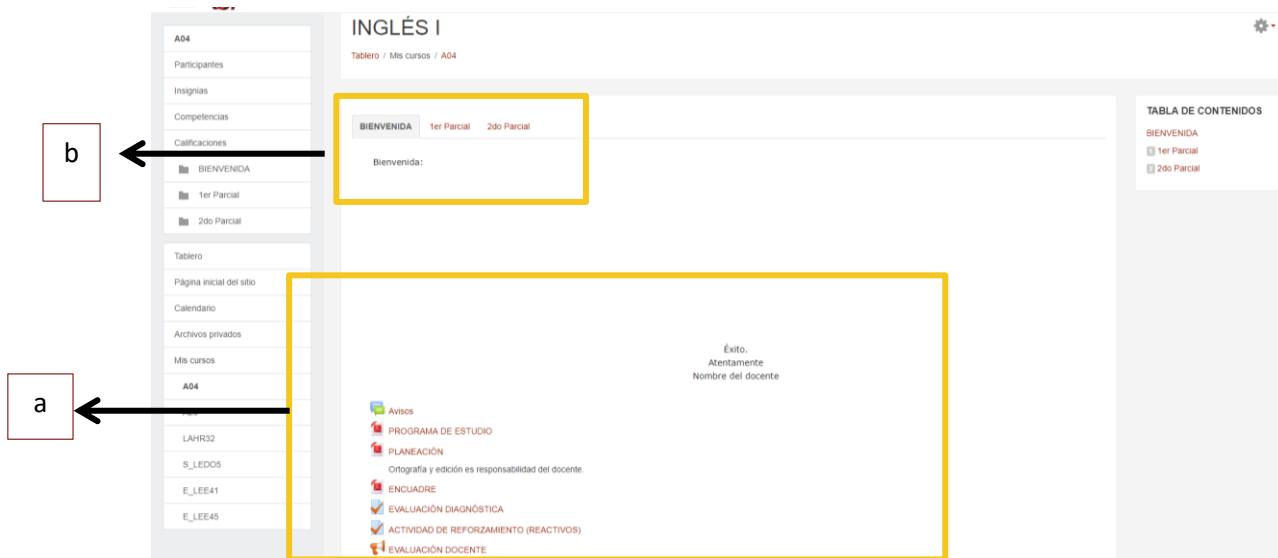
A04
Participantes
Insignias
Competencias
Calificaciones
BIENVENIDA
1er Parcial
2do Parcial

Tablero
Página inicial del sitio
Calendario
Archivos privados
Mis cursos
A04
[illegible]
LAHR32
S_LEDO5
E_LEE41
E_LEE45

b

a

INGLÉS I
Tablero / Mis cursos / A04

BIENVENIDA 1er Parcial 2do Parcial

Bienvenida:

Éxito.
Atentamente
Nombre del docente

Avisos
PROGRAMA DE ESTUDIO
PLANEACIÓN
Ortografía y edición es responsabilidad del docente.
ENCUADRE
EVALUACIÓN DIAGNÓSTICA
ACTIVIDAD DE REFORZAMIENTO (REACTIVOS)
EVALUACIÓN DOCENTE

TABLA DE CONTENIDOS
BIENVENIDA
1er Parcial
2do Parcial